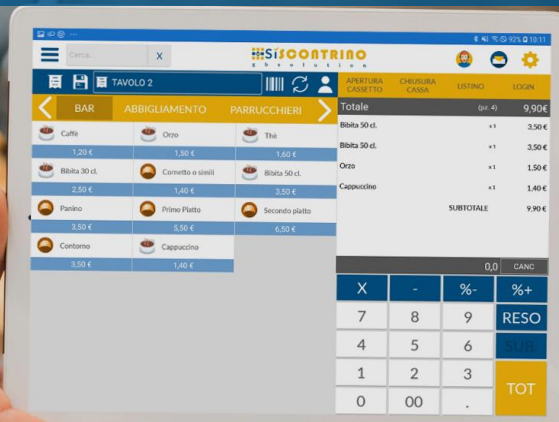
92% 10:11

Cerca... X

SISCONTRINO
e v o l u t i o n

TAVOLO 2

APERTURA CASSETTO | CHIUSURA CASSA | LISTINO | LOGIN

BAR | ABBIGLIAMENTO | PARRUCCHIERI

| | | |
|---|---|---|
| Caffè 1,20 € | Orzo 1,50 € | Thè 1,60 € |
| Bibita 30 cl. 2,50 € | Cornetto o simili 1,40 € | Bibita 50 cl. 3,50 € |
| Panino 3,50 € | Primo Piatto 5,50 € | Secondo piatto 6,50 € |
| Contorno 3,50 € | Cappuccino 1,40 € | |

Totale (pz. 4) 9,90 €

| | | |
|---|---|---|
| Bibita 50 cl. | x1 | 3,50 € |
| Bibita 50 cl. | x1 | 3,50 € |
| Orzo | x1 | 1,50 € |
| Cappuccino | x1 | 1,40 € |
| SUBTOTALE | | 9,90 € |

0,0 CANC

X | - | %- | %+
7 | 8 | 9 | RESO
4 | 5 | 6 | SUB
1 | 2 | 3 | TOT
0 | 00 | .